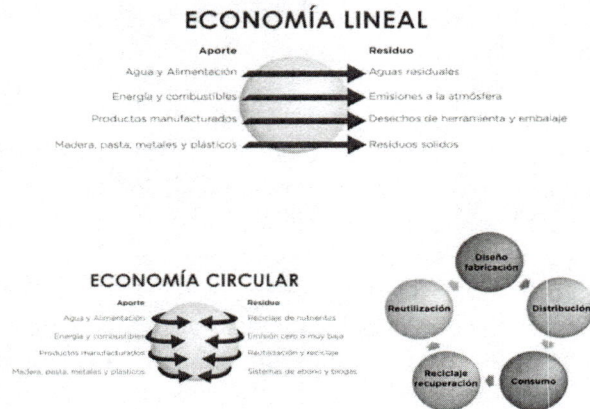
ECONOMÍA LINEAL

Aporte
Agua y Alimentación
Energía y combustibles
Productos manufacturados
Madera, pasta, metales y plásticos

Residuo
Aguas residuales
Emisiones a la atmósfera
Desechos de herramienta y embalaje
Residuos sólidos

ECONOMÍA CIRCULAR

Aporte
Agua y Alimentación
Energía y combustibles
Productos manufacturados
Madera, pasta, metales y plásticos

Residuo
Reciclaje de nutrientes
Emisión cero o muy baja
Reutilización y reciclaje
Sistemas de abono y biogás

Diseño fabricación
Distribución
Consumo
Reciclaje recuperación
Reutilización